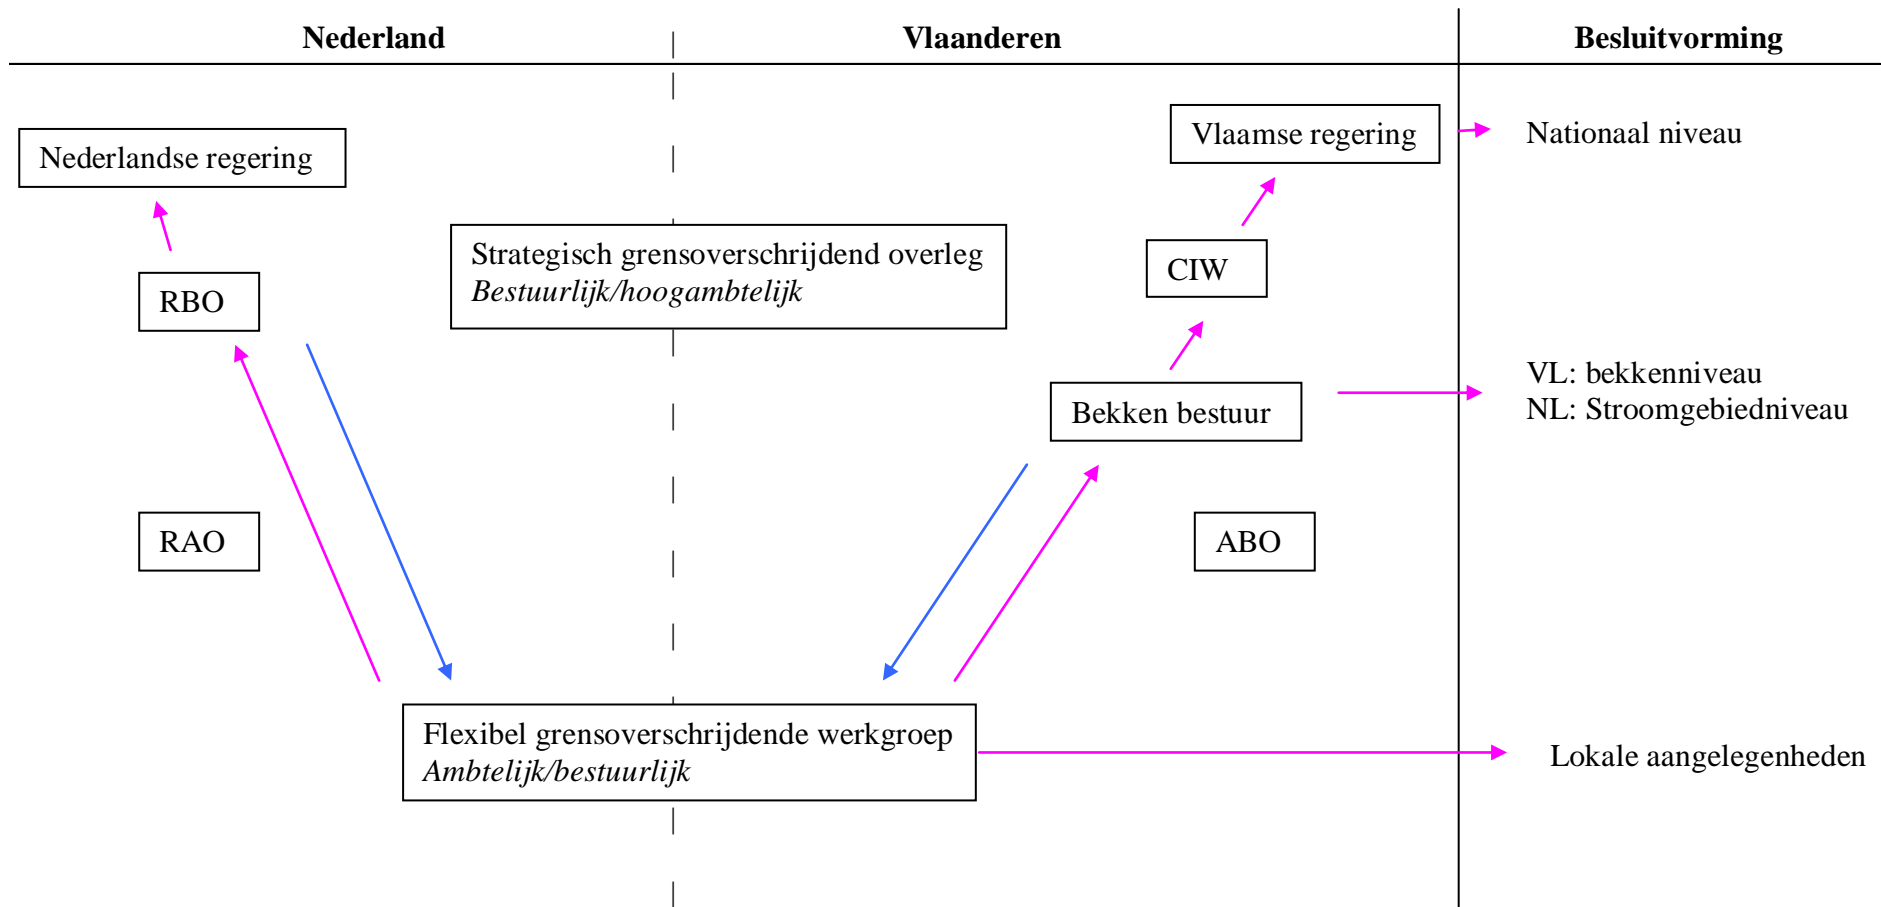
**Nederland** | **Vlaanderen** | **Besluitvorming**

Nederlandse regering

Vlaamse regering

Nationaal niveau

Strategisch grensoverschrijdend overleg
*Bestuurlijk/hoogambtelijk*

CIW

RBO

Bekken bestuur

VL: bekkenniveau
NL: Stroomgebiedniveau

RAO

ABO

Flexibel grensoverschrijdende werkgroep
*Ambtelijk/bestuurlijk*

Lokale aangelegenheden